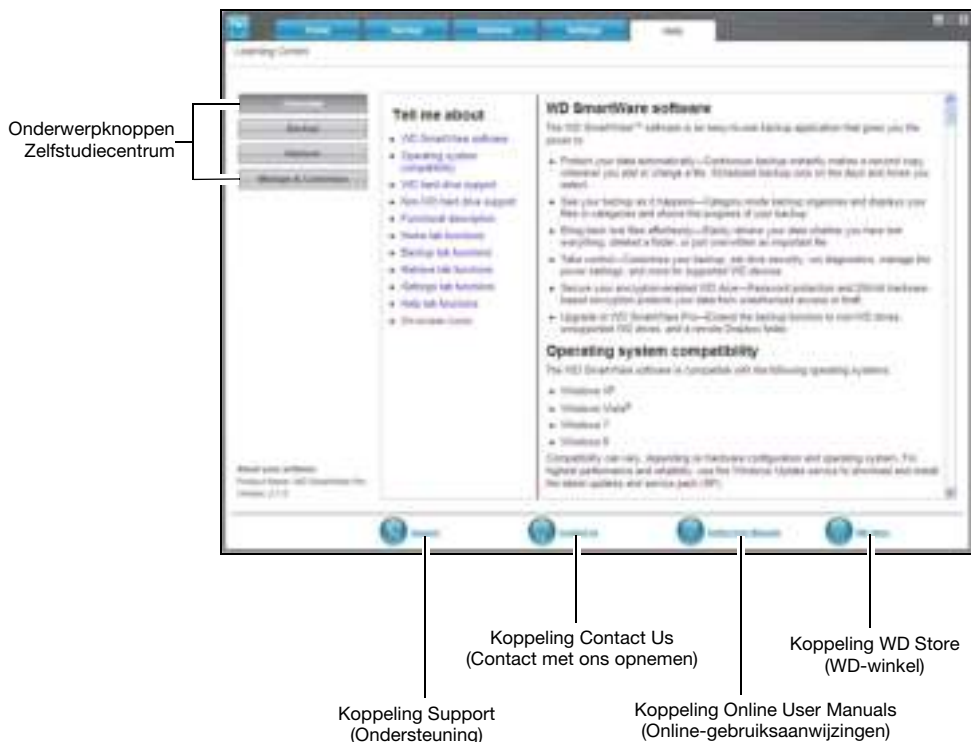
Onderwerpknoppen Zelfstudiecentrum

Home
Backup
Retrieve
Settings
Help

Learning Center

Tell me about

WD SmartWare software

Operating system compatibility

Koppeling Contact Us (Contact met ons opnemen)

Koppeling WD Store (WD-winkel)

Koppeling Support (Ondersteuning)

Koppeling Online User Manuals (Online-gebruiksaanwijzingen)